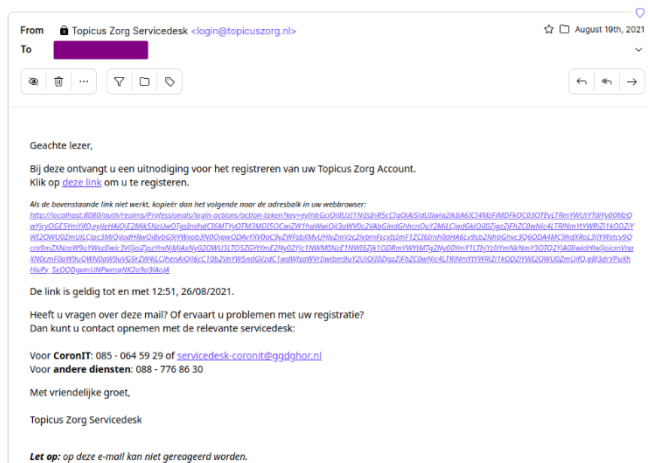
From Topicus Zorg Servicedesk <login@topicuszorg.nl>
To

August 19th, 2021

Geachte lezer,

Bij deze ontvangt u een uitnodiging voor het registreren van uw Topicus Zorg Account.
Klik op deze link om u te registeren.

Als de bovenstaande link niet werkt, kopiëer dan het volgende naar de adresbalk in uw webbrowser:
http://localhost:8080/auth/realms/Professionals/login-actions/action-token?key=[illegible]

De link is geldig tot en met 12:51, 26/08/2021.

Heeft u vragen over deze mail? Of ervaart u problemen met uw registratie?
Dan kunt u contact opnemen met de relevante servicedesk:

Voor CoronIT: 085 - 064 59 29 of servicedesk-coronit@ggdghor.nl
Voor andere diensten: 088 - 776 86 30

Met vriendelijke groet,

Topicus Zorg Servicedesk

Let op: op deze e-mail kan niet gereageerd worden.